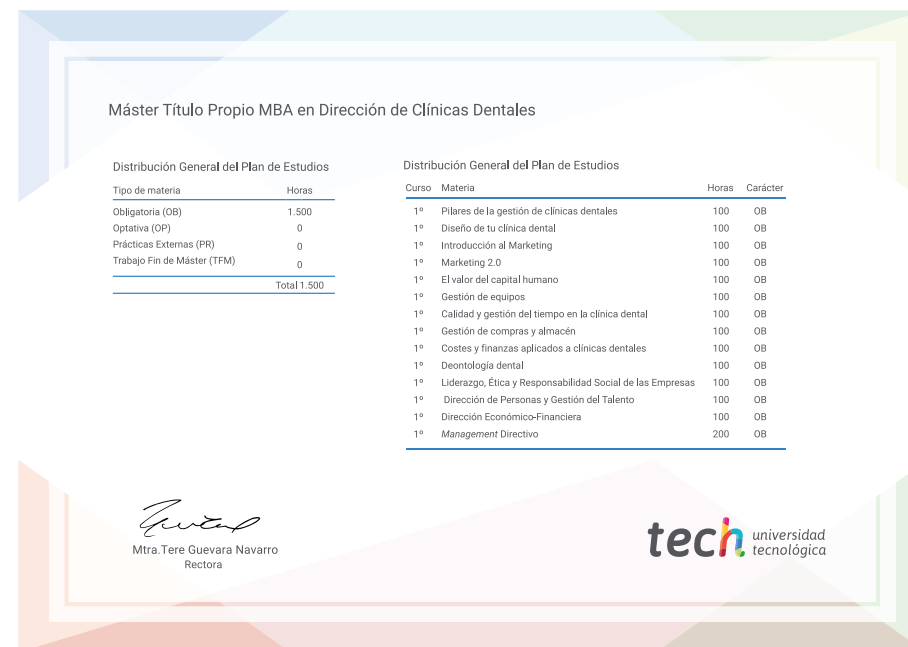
Máster Título Propio MBA en Dirección de Clínicas Dentales

Distribución General del Plan de Estudios

| Tipo de materia | Horas |
|---|---|
| Obligatoria (OB) | 1.500 |
| Optativa (OP) | 0 |
| Prácticas Externas (PR) | 0 |
| Trabajo Fin de Máster (TFM) | 0 |
| | Total 1.500 |

Distribución General del Plan de Estudios

| Curso | Materia | Horas | Carácter |
|---|---|---|---|
| 1º | Pilares de la gestión de clínicas dentales | 100 | OB |
| 1º | Diseño de tu clínica dental | 100 | OB |
| 1º | Introducción al Marketing | 100 | OB |
| 1º | Marketing 2.0 | 100 | OB |
| 1º | El valor del capital humano | 100 | OB |
| 1º | Gestión de equipos | 100 | OB |
| 1º | Calidad y gestión del tiempo en la clínica dental | 100 | OB |
| 1º | Gestión de compras y almacén | 100 | OB |
| 1º | Costes y finanzas aplicados a clínicas dentales | 100 | OB |
| 1º | Deontología dental | 100 | OB |
| 1º | Liderazgo, Ética y Responsabilidad Social de las Empresas | 100 | OB |
| 1º | Dirección de Personas y Gestión del Talento | 100 | OB |
| 1º | Dirección Económico-Financiera | 100 | OB |
| 1º | *Management* Directivo | 200 | OB |

Mtra.Tere Guevara Navarro
Rectora

tech universidad tecnológica